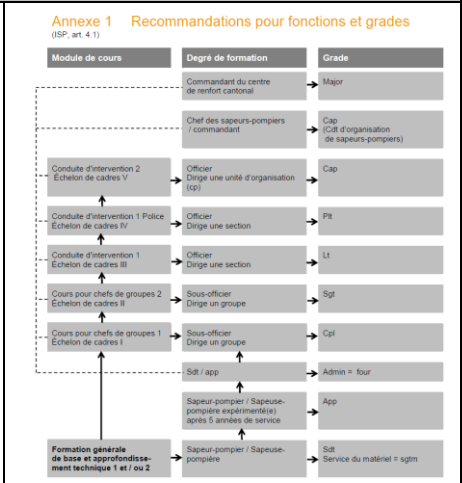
Annexe 1 Recommandations pour fonctions et grades
(ISP, art. 4.1)

| Module de cours | Degré de formation | Grade |
|---|---|---|
| | Commandant du centre de renfort cantonal | Major |
| | Chef des sapeurs-pompiers / commandant | Cap (Cdt d'organisation de sapeurs-pompiers) |
| Conduite d'intervention 2 Échelon de cadres V | Officier Dirige une unité d'organisation (cp) | Cap |
| Conduite d'intervention 1 Police Échelon de cadres IV | Officier Dirige une section | Plt |
| Conduite d'intervention 1 Échelon de cadres III | Officier Dirige une section | Lt |
| Cours pour chefs de groupes 2 Échelon de cadres II | Sous-officier Dirige un groupe | Sgt |
| Cours pour chefs de groupes 1 Échelon de cadres I | Sous-officier Dirige un groupe | Cpl |
| | Sdt / app | Admin = four |
| | Sapeur-pompier / Sapeuse-pompière expérimenté(e) après 5 années de service | App |
| Formation générale de base et approfondissement technique 1 et / ou 2 | Sapeur-pompier / Sapeuse-pompière | Sdt Service du matériel = sgtm |